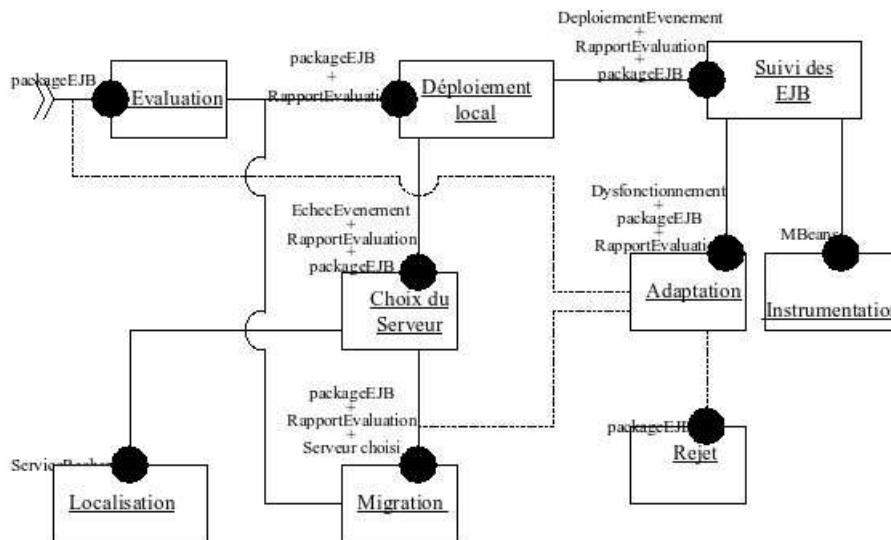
packageEJB

Evaluation

packageEJB
+
RapportEvaluati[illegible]

Déploiement local

DeploiementEvenement
+
RapportEvaluation
+
packageEJB

Suivi des EJB

EchecEvenement
+
RapportEvaluation
+
packageEJB

Choix du Serveur

Dysfonctionnement
+
packageEJB
+
RapportEvaluati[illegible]

Adaptation

MBean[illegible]

Instrumentatio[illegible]

packageEJB
+
RapportEvaluation
+
Serveur choisi

Migration

packageEJ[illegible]

Rejet

Service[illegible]

Localisation